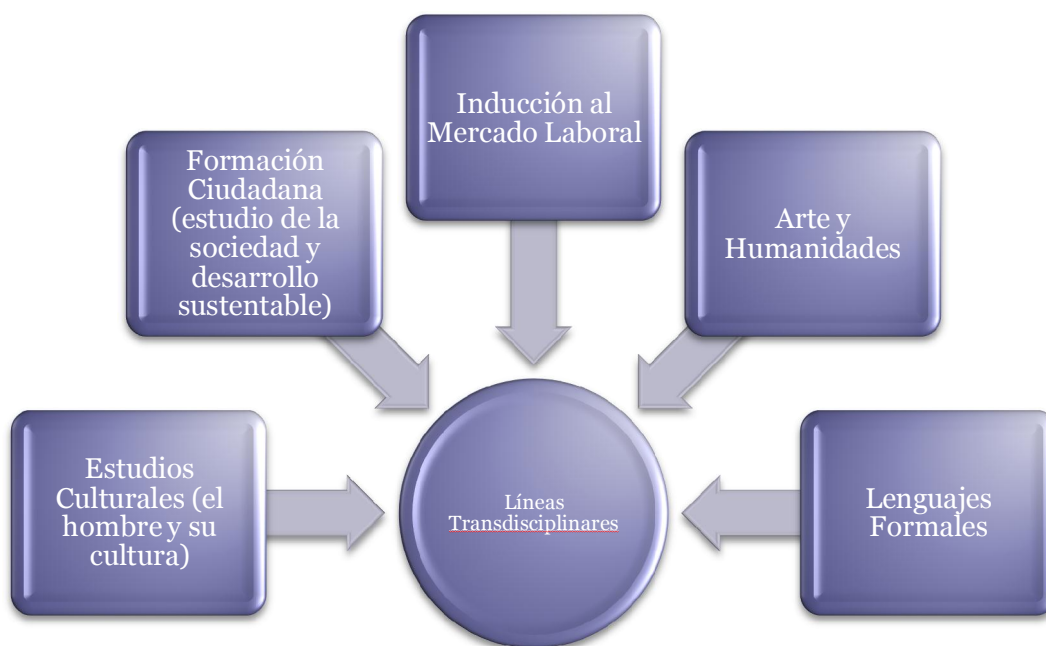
Inducción al Mercado Laboral

Formación Ciudadana (estudio de la sociedad y desarrollo sustentable)

Arte y Humanidades

Estudios Culturales (el hombre y su cultura)

Líneas Transdisciplinares

Lenguajes Formales